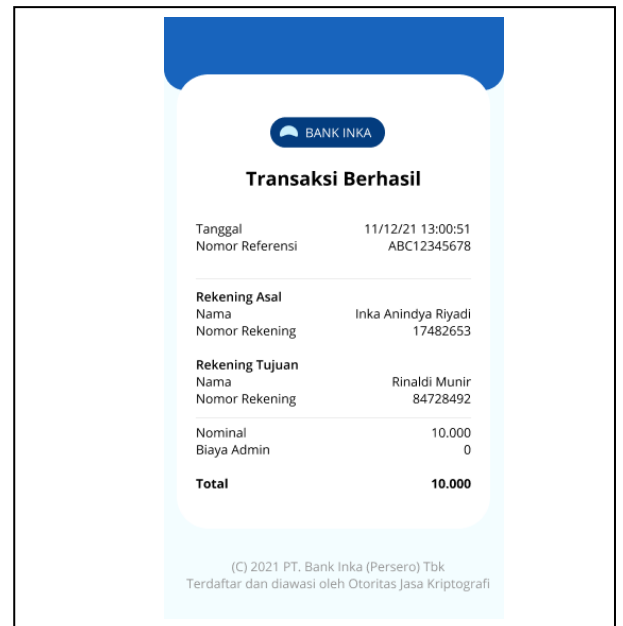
BANK INKA

Transaksi Berhasil

| | |
|---|---|
| Tanggal | 11/12/21 13:00:51 |
| Nomor Referensi | ABC12345678 |

Rekening Asal

| | |
|---|---|
| Nama | Inka Anindya Riyadi |
| Nomor Rekening | 17482653 |

Rekening Tujuan

| | |
|---|---|
| Nama | Rinaldi Munir |
| Nomor Rekening | 84728492 |

| | |
|---|---|
| Nominal | 10.000 |
| Biaya Admin | 0 |
| **Total** | **10.000** |

(C) 2021 PT. Bank Inka (Persero) Tbk
Terdaftar dan diawasi oleh Otoritas Jasa Kriptografi